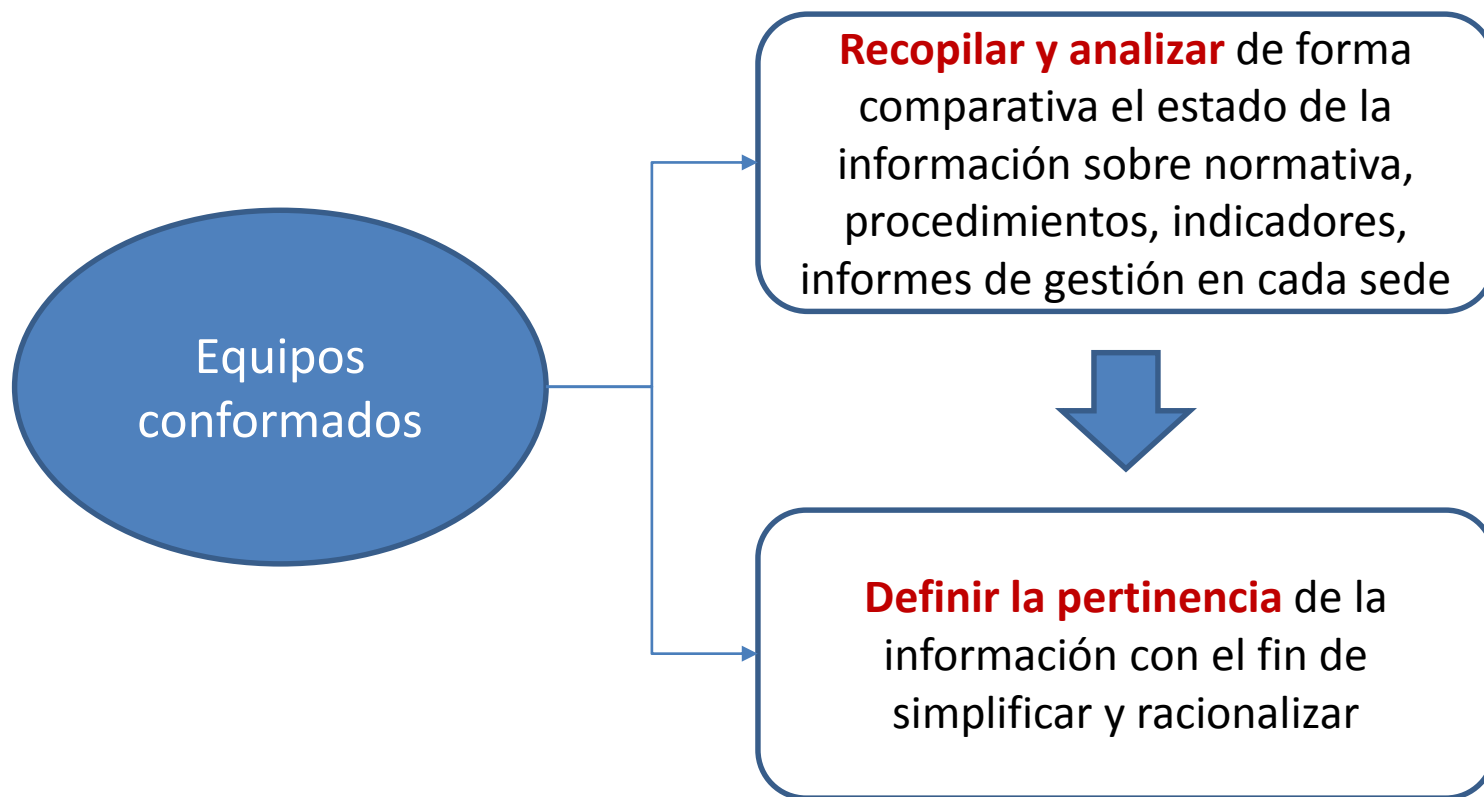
Equipos conformados

Recopilar y analizar de forma comparativa el estado de la información sobre normativa, procedimientos, indicadores, informes de gestión en cada sede

Definir la pertinencia de la información con el fin de simplificar y racionalizar